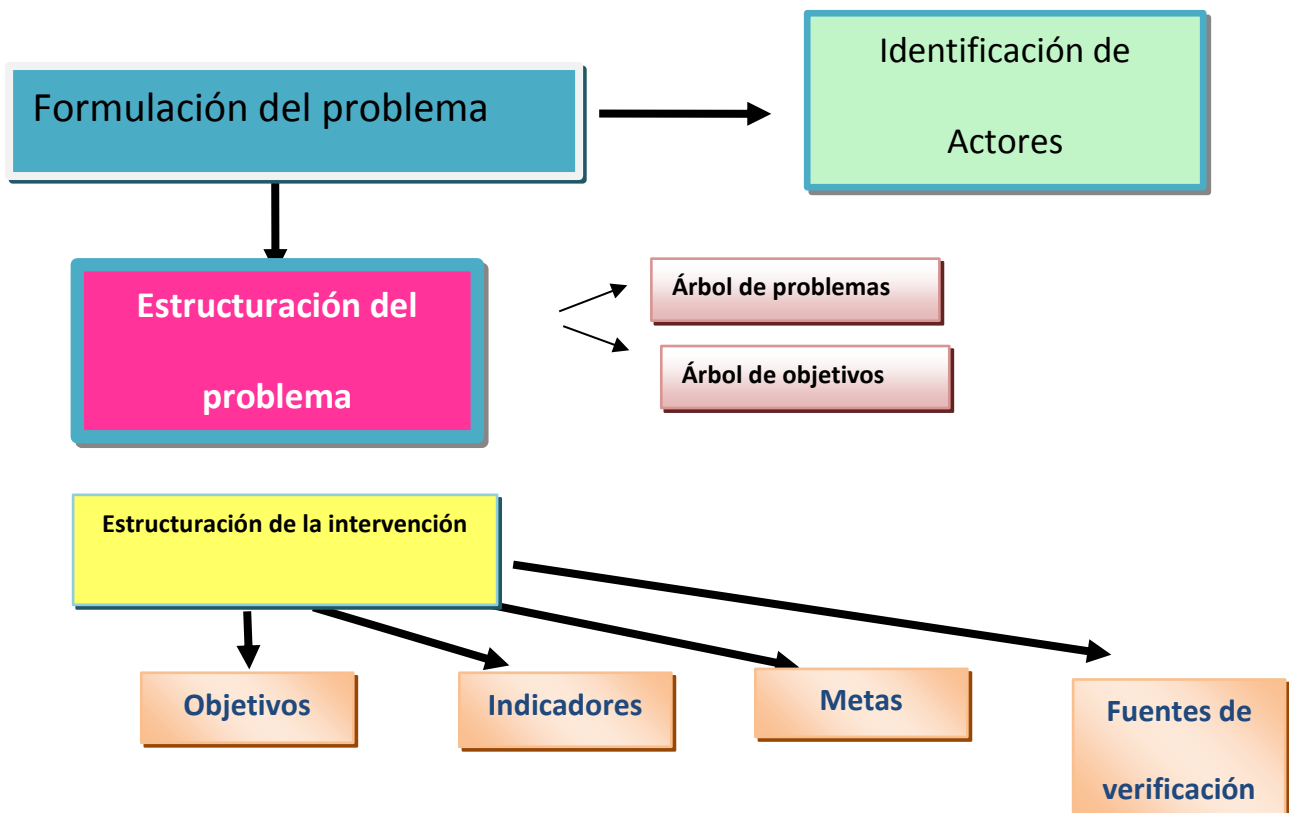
Formulación del problema

Identificación de Actores

Estructuración del problema

Árbol de problemas

Árbol de objetivos

Estructuración de la intervención

Objetivos

Indicadores

Metas

Fuentes de verificación